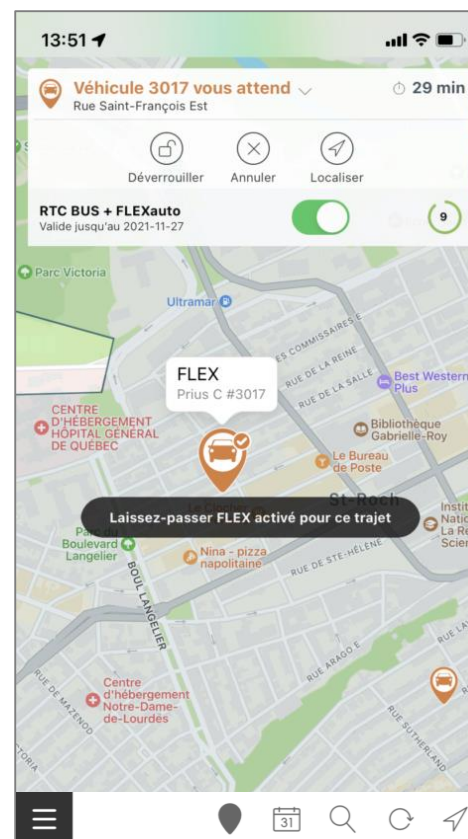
13:51

Véhicule 3017 vous attend
Rue Saint-François Est

29 min

Déverrouiller
Annuler
Localiser

RTC BUS + FLEXauto
Valide jusqu'au 2021-11-27

9

Parc Victoria

Ultramar

RUE DES COMMISSAIRES E

RUE DE LA REINE

RUE DE LA SALLE

Best Western Plus

FLEX
Prius C #3017

CENTRE D'HÉBERGEMENT HÔPITAL GÉNÉRAL DE QUÉBEC

Bibliothèque Gabrielle-Roy

Le Bureau de Poste

St-Roch

Laissez-passer FLEX activé pour ce trajet

Parc du Boulevard Langelier

Institut National La Re Scien

Nina - pizza napolitaine

RUE DE STE-HÉLÈNE

BOUL LANGELIER

RUE ARAGO E

Centre d'hébergement Notre-Dame-de-Lourdes

RUE DE MAZENOD

RUE SUTHERLAND

TORIA

31